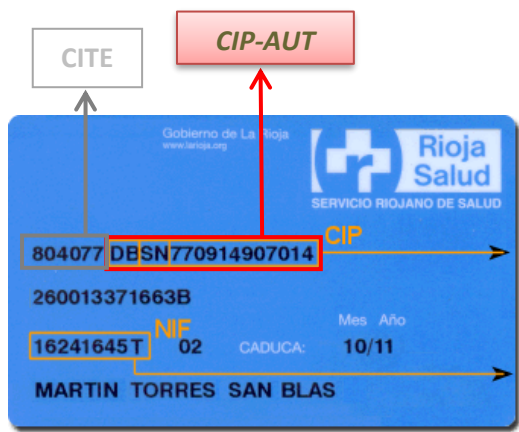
CITE

CIP-AUT

Gobierno de La Rioja
www.larioja.org

Rioja Salud
SERVICIO RIOJANO DE SALUD

CIP

804077 DBSN770914907014

260013371663B

NIF

Mes Año

16241645T 02 CADUCA: 10/11

MARTIN TORRES SAN BLAS